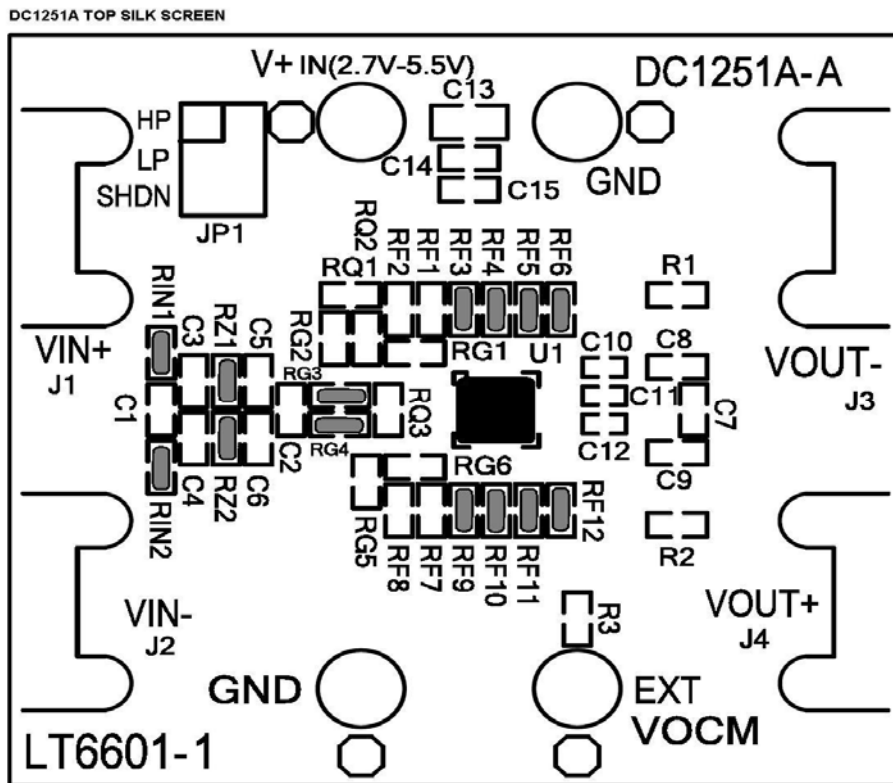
DC1251A TOP SILK SCREEN

V+ IN(2.7V-5.5V)
C13
DC1251A-A
HP
LP
SHDN
JP1
C14
C15
GND
RQ2
RF2
RF1
RF3
RF4
RF5
RF6
RQ1
R1
RIN1
C3
RZ1
C5
RG2
RG1
U1
C10
C8
VIN+
J1
RG3
VOUT-
J3
C1
RQ3
C11
C7
C2
RG4
C12
RG6
C9
C4
RZ2
C6
RF12
RIN2
RG5
RF8
RF7
RF9
RF10
RF11
R2
VIN-
J2
R3
VOUT+
J4
GND
EXT
VOCM
LT6601-1